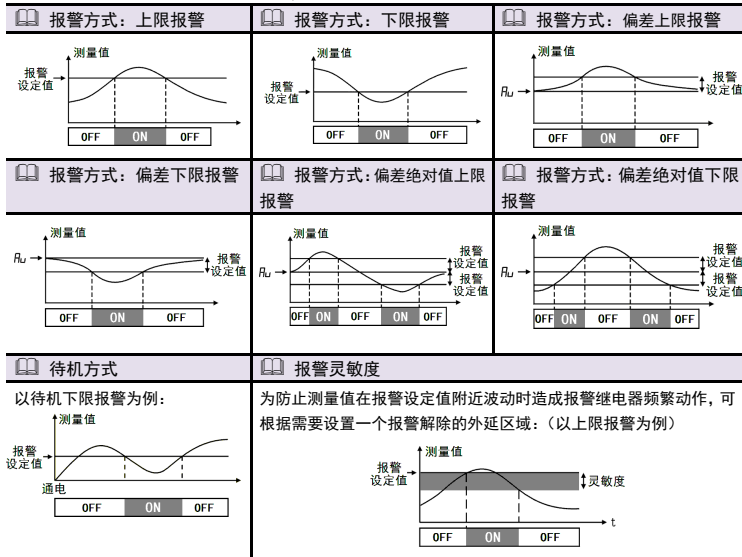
报警方式：上限报警

测量值
报警设定值
OFF ON OFF

报警方式：下限报警

测量值
报警设定值
OFF ON OFF

报警方式：偏差上限报警

测量值
Au
报警设定值
OFF ON OFF

报警方式：偏差下限报警

测量值
Au
报警设定值
OFF ON OFF

报警方式：偏差绝对值上限报警

测量值
Au
报警设定值
报警设定值
OFF ON OFF ON OFF

报警方式：偏差绝对值下限报警

测量值
Au
报警设定值
报警设定值
OFF ON OFF ON OFF

待机方式

以待机下限报警为例：

测量值
报警设定值
通电
OFF ON OFF

报警灵敏度

为防止测量值在报警设定值附近波动时造成报警继电器频繁动作，可根据需要设置一个报警解除的外延区域：（以上限报警为例）

测量值
报警设定值
灵敏度
t
OFF ON OFF